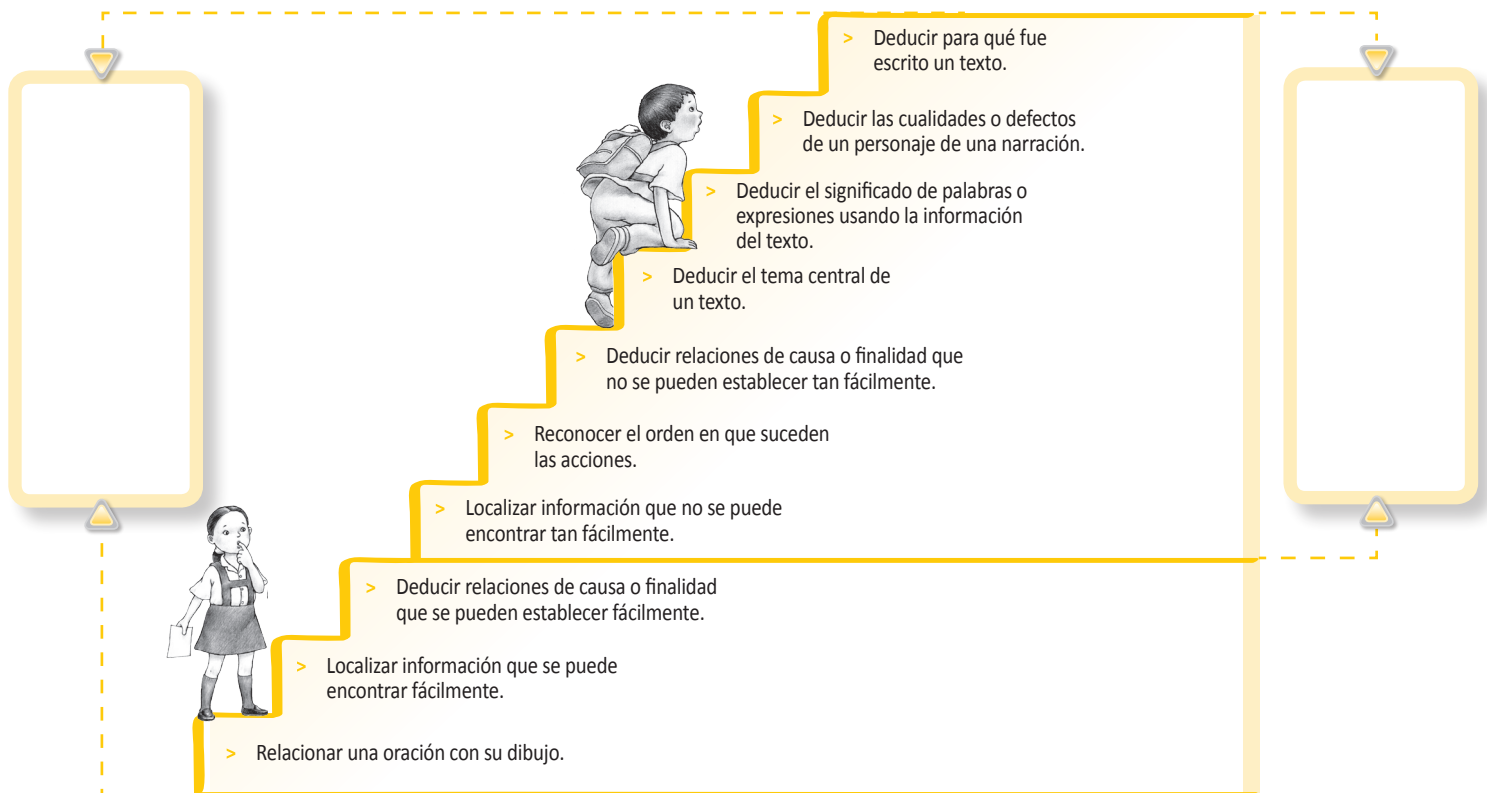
> Deducir para qué fue escrito un texto.

> Deducir las cualidades o defectos de un personaje de una narración.

> Deducir el significado de palabras o expresiones usando la información del texto.

> Deducir el tema central de un texto.

> Deducir relaciones de causa o finalidad que no se pueden establecer tan fácilmente.

> Reconocer el orden en que suceden las acciones.

> Localizar información que no se puede encontrar tan fácilmente.

> Deducir relaciones de causa o finalidad que se pueden establecer fácilmente.

> Localizar información que se puede encontrar fácilmente.

> Relacionar una oración con su dibujo.